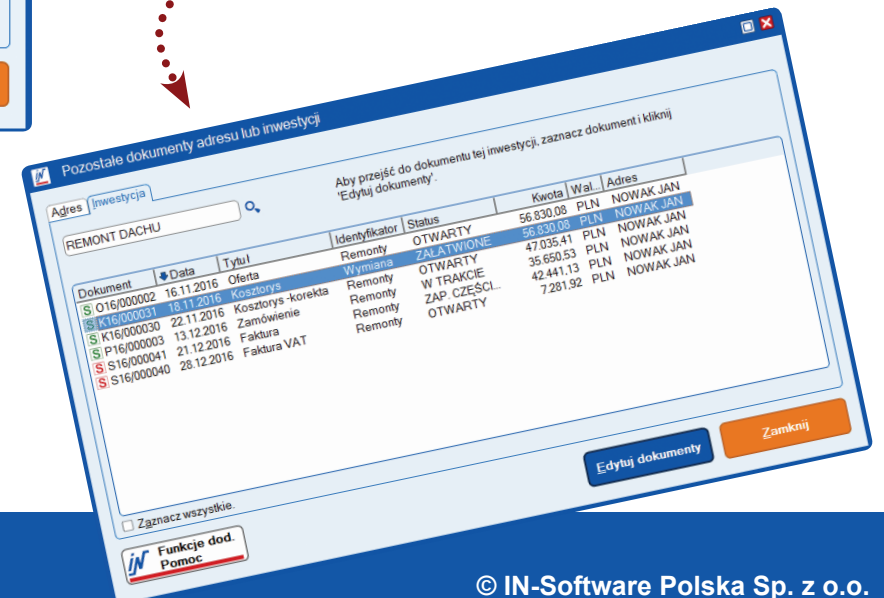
Pozostałe dokumenty adresu lub inwestycji

Adres | Inwestycja

REMONT DACHU

Aby przejść do dokumentu tej inwestycji, zaznacz dokument i kliknij 'Edytuj dokumenty'.

| Dokument | Data | Tytuł | Identyfikator | Status | Kwota | Wal... | Adres |
|---|---|---|---|---|---|---|---|
| S O16/000002 | 16.11.2016 | Oferta | Remonty | OTWARTY | 56.830,08 | PLN | NOWAK JAN |
| S K16/000031 | 18.11.2016 | Kosztorys | Wymiana | ZAŁATWIONE | 56.830,08 | PLN | NOWAK JAN |
| S K16/000030 | 22.11.2016 | Kosztorys -korekta | Remonty | OTWARTY | 47.035,41 | PLN | NOWAK JAN |
| S P16/000003 | 13.12.2016 | Zamówienie | Remonty | W TRAKCIE | 35.650,53 | PLN | NOWAK JAN |
| S S16/000041 | 21.12.2016 | Faktura | Remonty | ZAP. CZĘŚCI... | 42.441,13 | PLN | NOWAK JAN |
| S S16/000040 | 28.12.2016 | Faktura VAT | Remonty | OTWARTY | 7.281,92 | PLN | NOWAK JAN |

Zaznacz wszystkie.

Edytuj dokumenty

Zamknij

Funkcje dod. Pomoc

© IN-Software Polska Sp. z o.o.